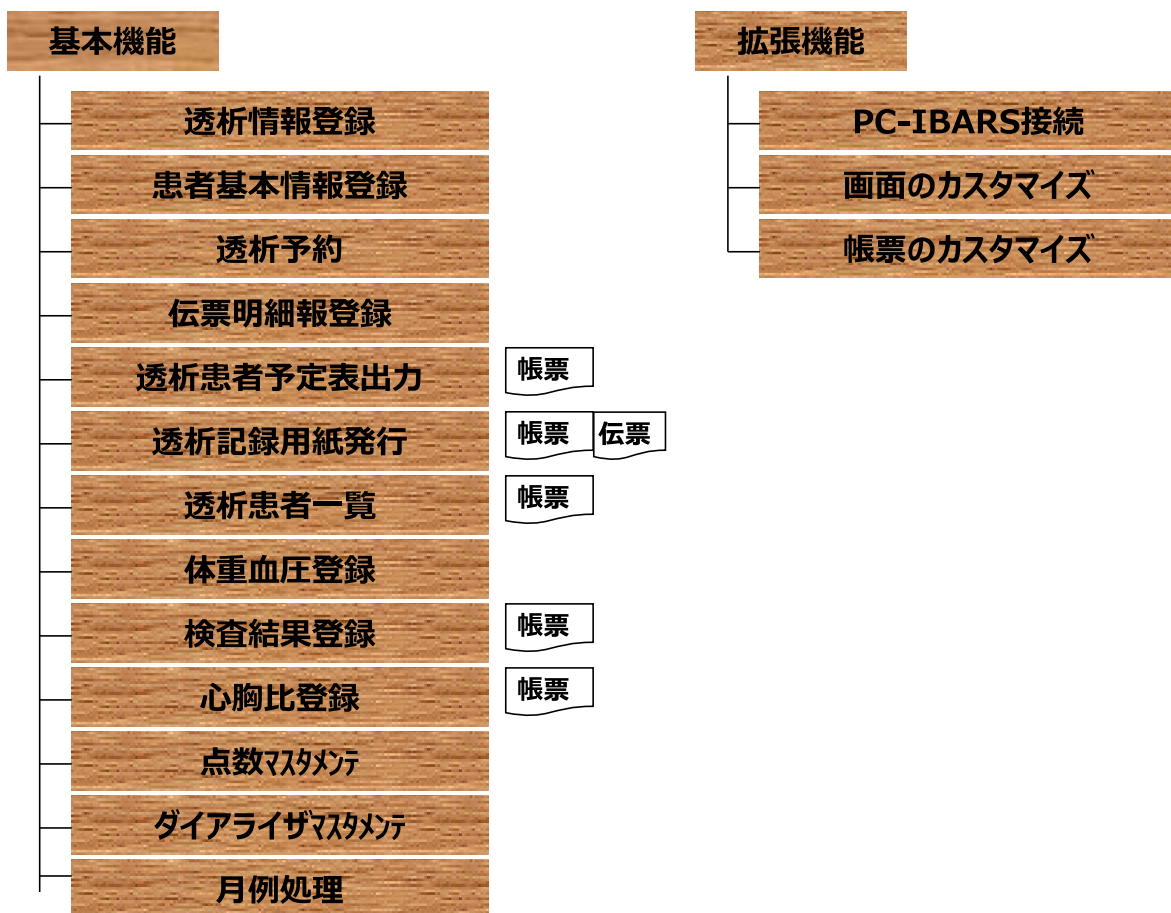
基本機能

透析情報登録

患者基本情報登録

透析予約

伝票明細報登録

透析患者予定表出力

帳票

透析記録用紙発行

帳票

伝票

透析患者一覧

帳票

体重血圧登録

検査結果登録

帳票

心胸比登録

帳票

点数ﾏｽﾀﾒﾝﾃ

ダイアライザﾏｽﾀﾒﾝﾃ

月例処理

拡張機能

PC-IBARS接続

画面のカスタマイズ

帳票のカスタマイズ